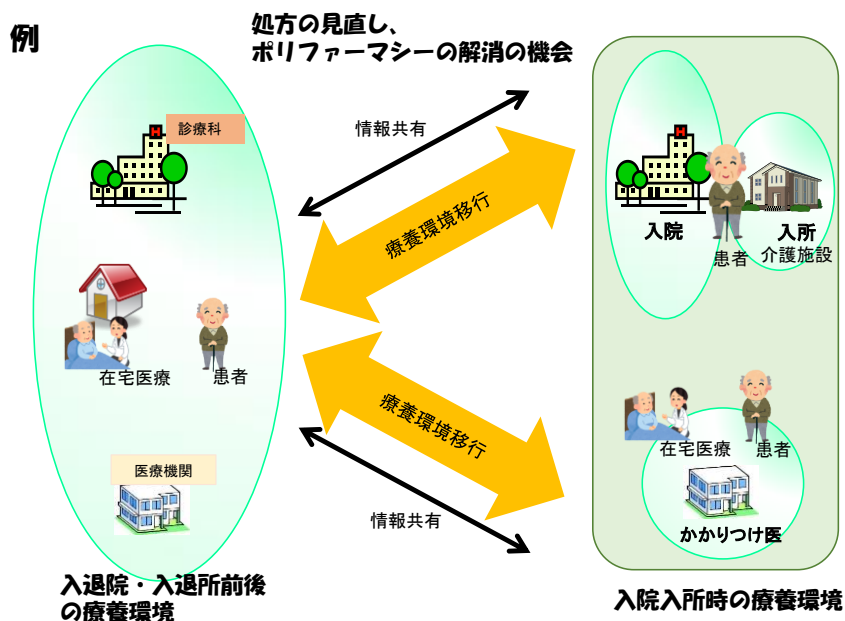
例

処方の見直し、
ポリファーマシーの解消の機会

診療科

情報共有

療養環境移行

在宅医療

患者

医療機関

療養環境移行

情報共有

入退院・入退所前後の療養環境

入院

入所

患者

介護施設

在宅医療

患者

かかりつけ医

入院入所時の療養環境